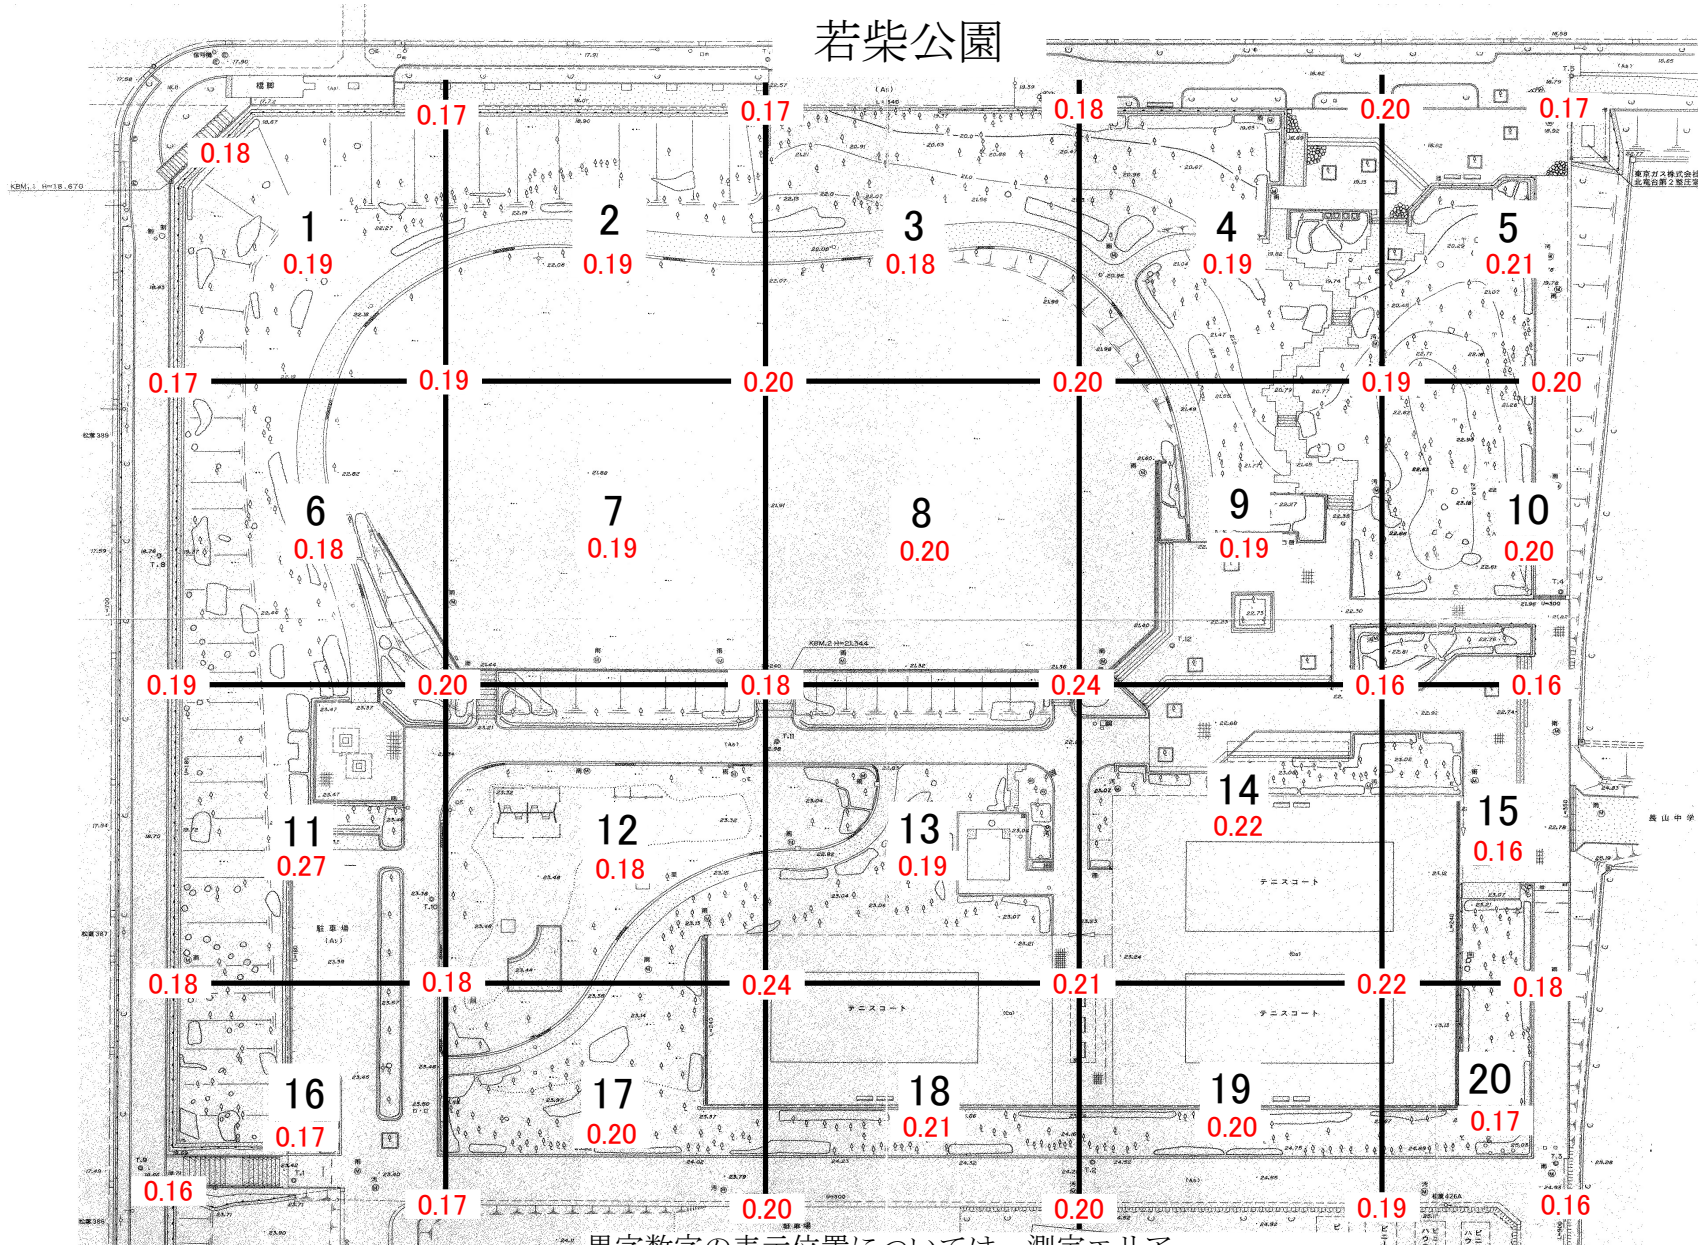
若柴公園

0.18 0.17 0.17 0.18 0.20 0.17

1
0.19

2
0.19

3
0.18

4
0.19

5
0.21

0.17 0.19 0.20 0.20 0.19 0.20

6
0.18

7
0.19

8
0.20

9
0.19

10
0.20

0.19 0.20 0.18 0.24 0.16 0.16

11
0.27

12
0.18

13
0.19

14
0.22

15
0.16

0.18 0.18 0.24 0.21 0.22 0.18

16
0.17

17
0.20

18
0.21

19
0.20

20
0.17

0.16 0.17 0.20 0.20 0.19 0.16

テニスコート
テニスコート
テニスコート
駐車場
長山中学
東京ガス株式会社
KBM.1 H=18.670
KBM.2 H=21.344

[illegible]